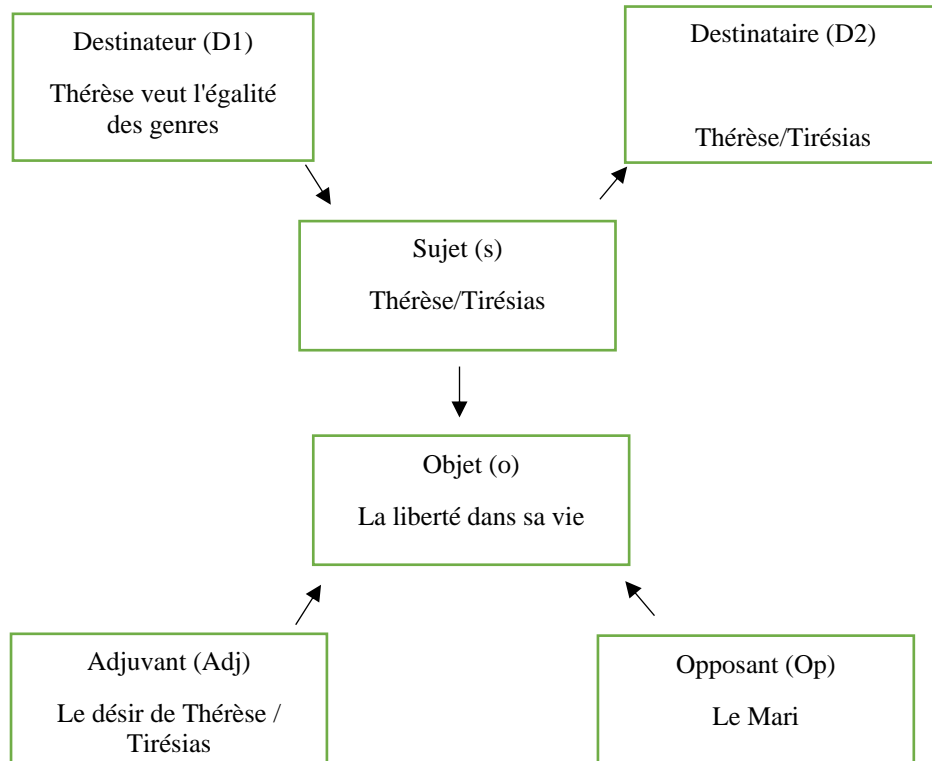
Destinateur (D1)

Thérèse veut l'égalité des genres

Destinataire (D2)

Thérèse/Tirésias

Sujet (s)

Thérèse/Tirésias

Objet (o)

La liberté dans sa vie

Adjuvant (Adj)

Le désir de Thérèse / Tirésias

Opposant (Op)

Le Mari